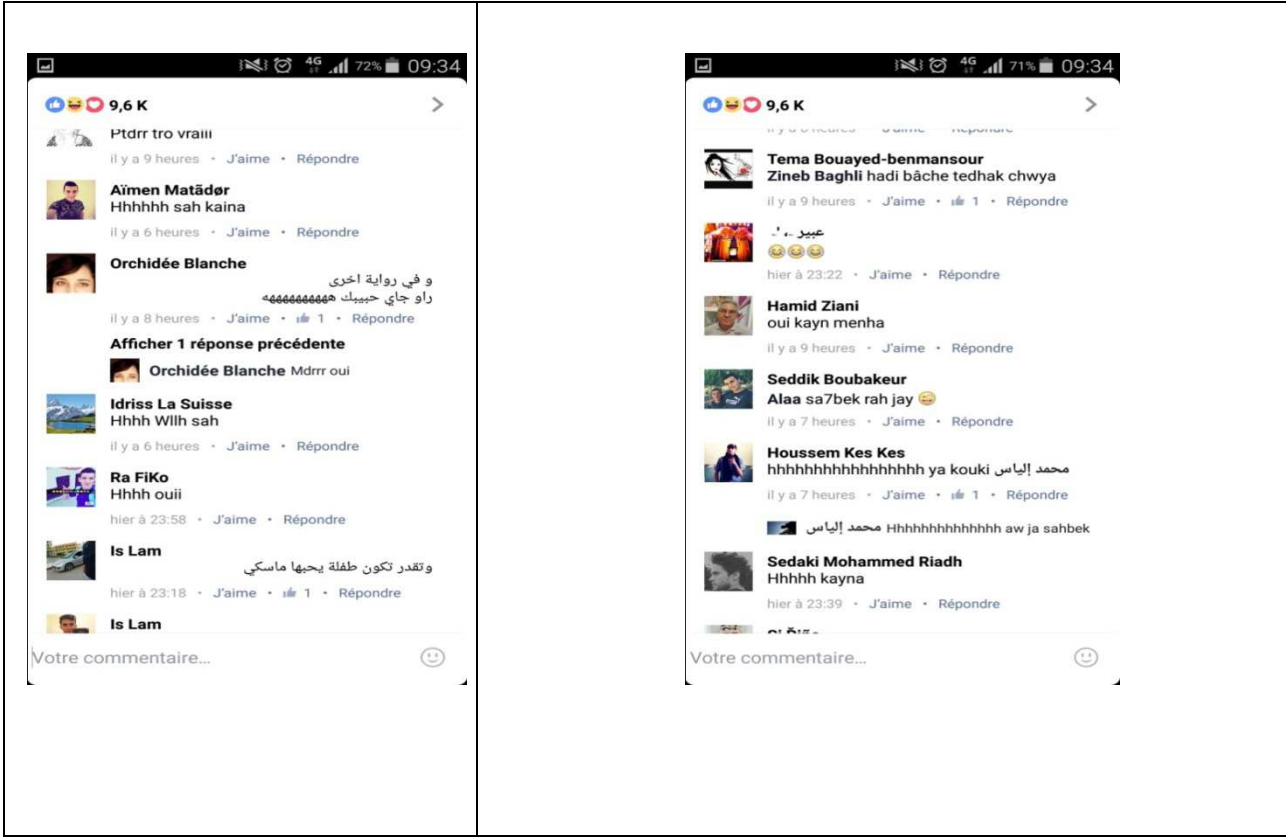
4G 72% 09:34

9,6 K

Ptdrr tro vraiii
il y a 9 heures · J'aime · Répondre

Aïmen Matādør
Hhhhhh sah kaina
il y a 6 heures · J'aime · Répondre

Orchidée Blanche
و في رواية اخرى
راو جاي حبيبك هههههههههه
il y a 8 heures · J'aime · 1 · Répondre

Afficher 1 réponse précédente

Orchidée Blanche Mdrrr oui

Idriss La Suisse
Hhhh Wllh sah
il y a 6 heures · J'aime · Répondre

Ra FiKo
Hhhh ouii
hier à 23:58 · J'aime · Répondre

Is Lam
وتقدر تكون طفلة يحبها ماسكي
hier à 23:18 · J'aime · 1 · Répondre

Is Lam

Votre commentaire...

4G 71% 09:34

9,6 K

Tema Bouayed-benmansour
Zineb Baghli hadi bâche tedhak chwya
il y a 9 heures · J'aime · 1 · Répondre

عبير
😂😂😂
hier à 23:22 · J'aime · Répondre

Hamid Ziani
oui kayn menha
il y a 9 heures · J'aime · Répondre

Seddik Boubakeur
Alaa sa7bek rah jay 😂
il y a 7 heures · J'aime · Répondre

Houssem Kes Kes
hhhhhhhhhhhhhhhh ya kouki محمد إلياس
il y a 7 heures · J'aime · 1 · Répondre

محمد إلياس Hhhhhhhhhhhhh aw ja sahbek

Sedaki Mohammed Riadh
Hhhhh kayna
hier à 23:39 · J'aime · Répondre

Votre commentaire...